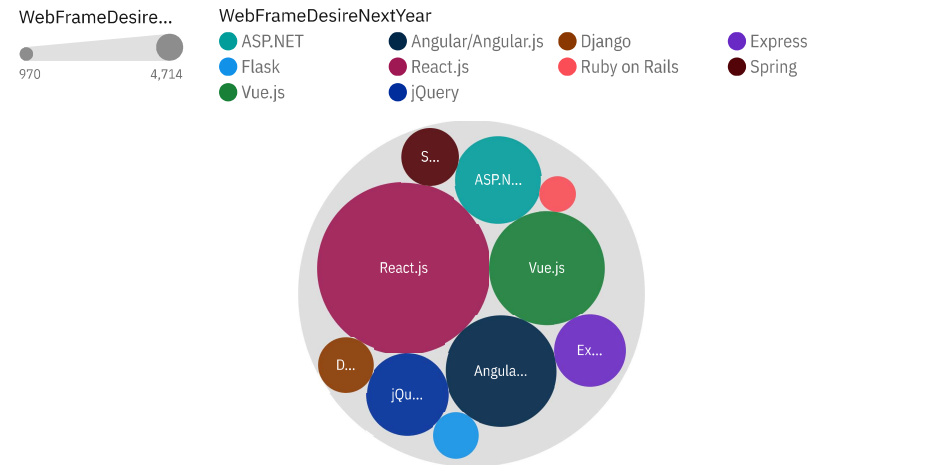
WebFrameDesire...

970

4,714

WebFrameDesireNextYear

ASP.NET
Angular/Angular.js
Django
Express
Flask
React.js
Ruby on Rails
Spring
Vue.js
jQuery

S...

ASP.N...

React.js

Vue.js

Ex...

D...

Angula...

jQu...